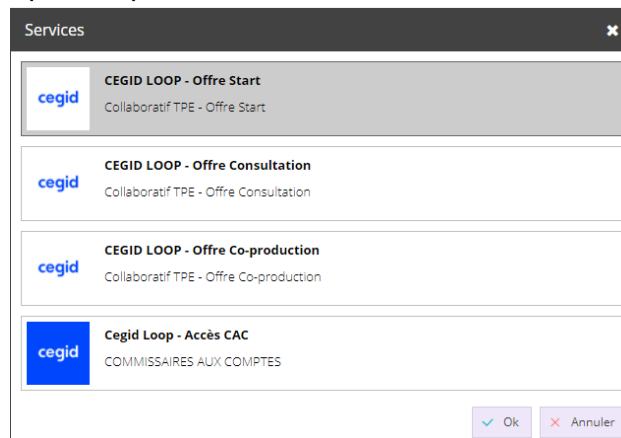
Services

cegid
CEGID LOOP - Offre Start
Collaboratif TPE - Offre Start

cegid
CEGID LOOP - Offre Consultation
Collaboratif TPE - Offre Consultation

cegid
CEGID LOOP - Offre Co-production
Collaboratif TPE - Offre Co-production

cegid
Cegid Loop - Accès CAC
COMMISSAIRES AUX COMPTES

Ok
Annuler